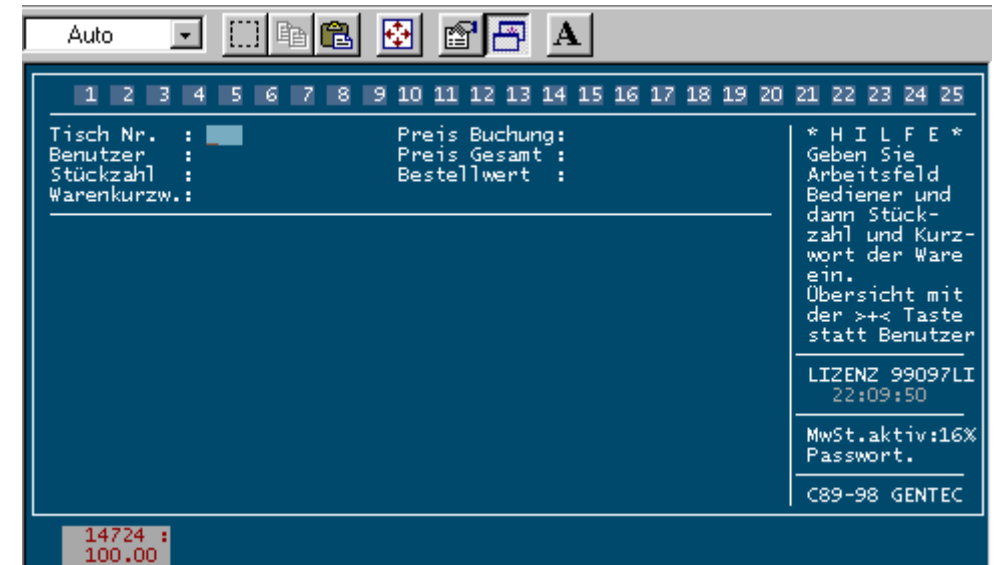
Auto

A

1 2 3 4 5 6 7 8 9 10 11 12 13 14 15 16 17 18 19 20 21 22 23 24 25

Tisch Nr. :
Benutzer :
Stückzahl :
Warenkurzw.:

Preis Buchung:
Preis Gesamt :
Bestellwert :

* H I L F E *
Geben Sie Arbeitsfeld Bediener und dann Stückzahl und Kurzwort der Ware ein.
Übersicht mit der >+< Taste statt Benutzer

LIZENZ 99097LI
22:09:50

MwSt.aktiv:16%
Passwort.

C89-98 GENTEC

14724 :
100.00